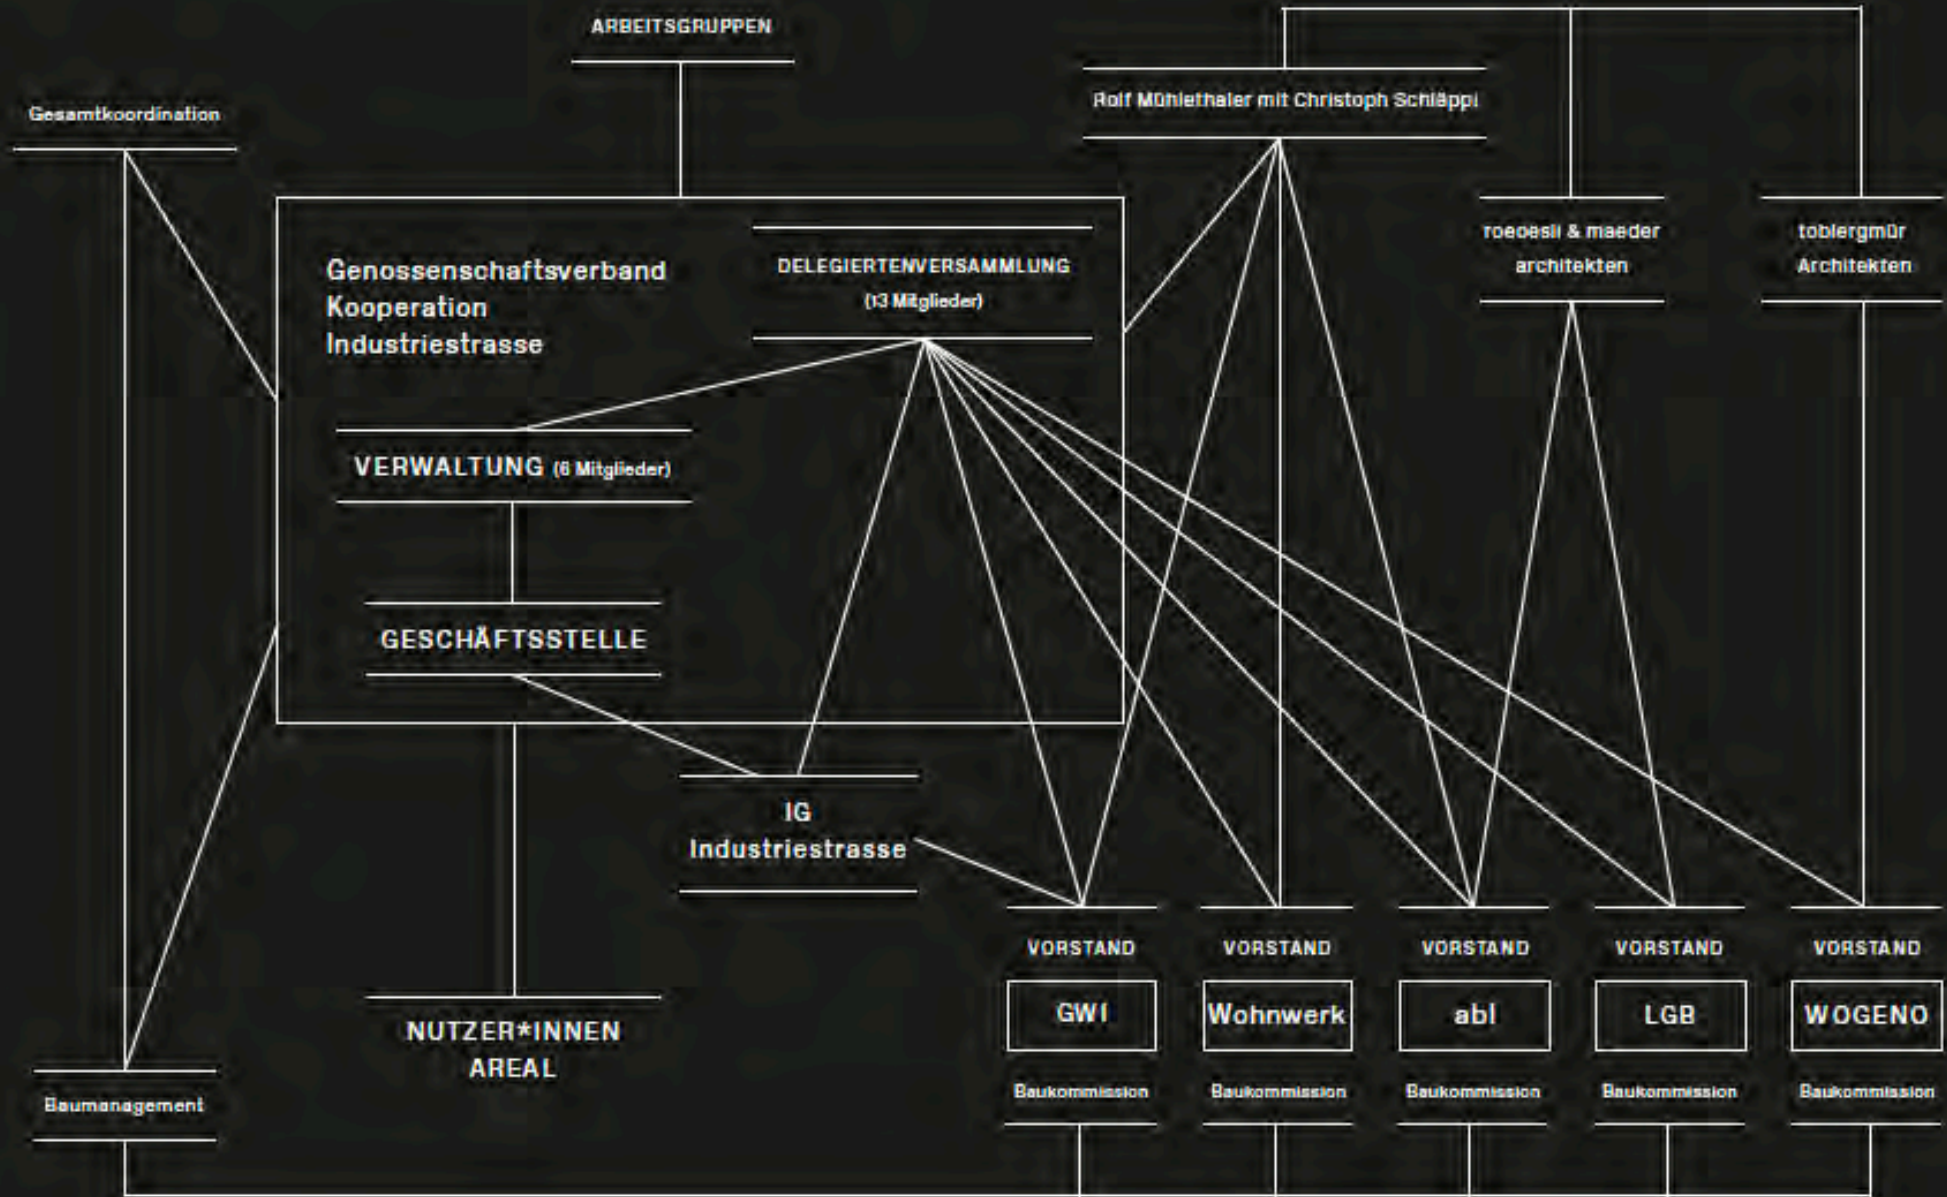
ARBEITSGRUPPEN

Gesamtkoordination

Rolf Mühlethaler mit Christoph Schläppi

roeoesli & maeder architekten

tobiergmür Architekten

Genossenschaftsverband Kooperation Industriestrasse

DELEGIERTENVERSAMMLUNG (13 Mitglieder)

VERWALTUNG (6 Mitglieder)

GESCHÄFTSSTELLE

IG Industriestrasse

VORSTAND

GWI

Baukommission

VORSTAND

Wohnwerk

Baukommission

VORSTAND

abl

Baukommission

VORSTAND

LGB

Baukommission

VORSTAND

WOGENO

Baukommission

NUTZER*INNEN AREAL

Baumanagement